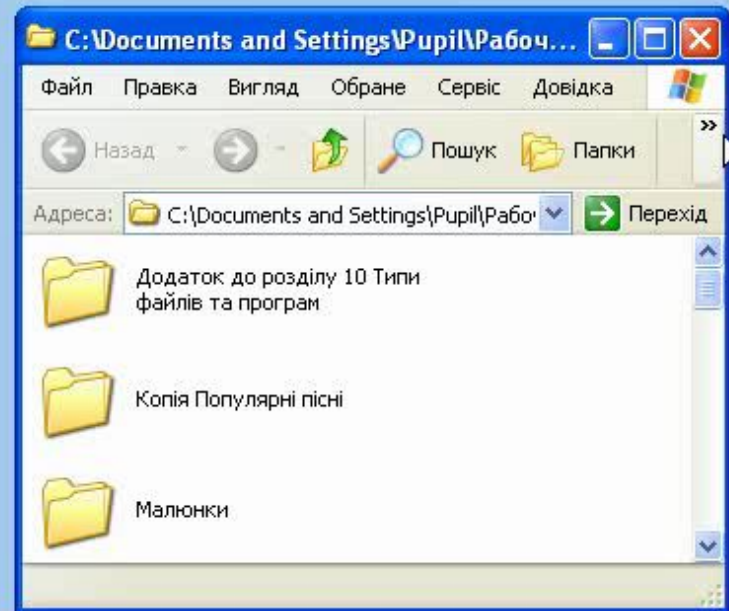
C:\Documents and Settings\Pupil\Рабоч...

Файл Правка Вигляд Обране Сервіс Довідка

Назад Пошук Папки

Адреса: C:\Documents and Settings\Pupil\Рабо Перехід

Додаток до розділу 10 Типи файлів та програм

Копія Популярні пісні

Малюнки